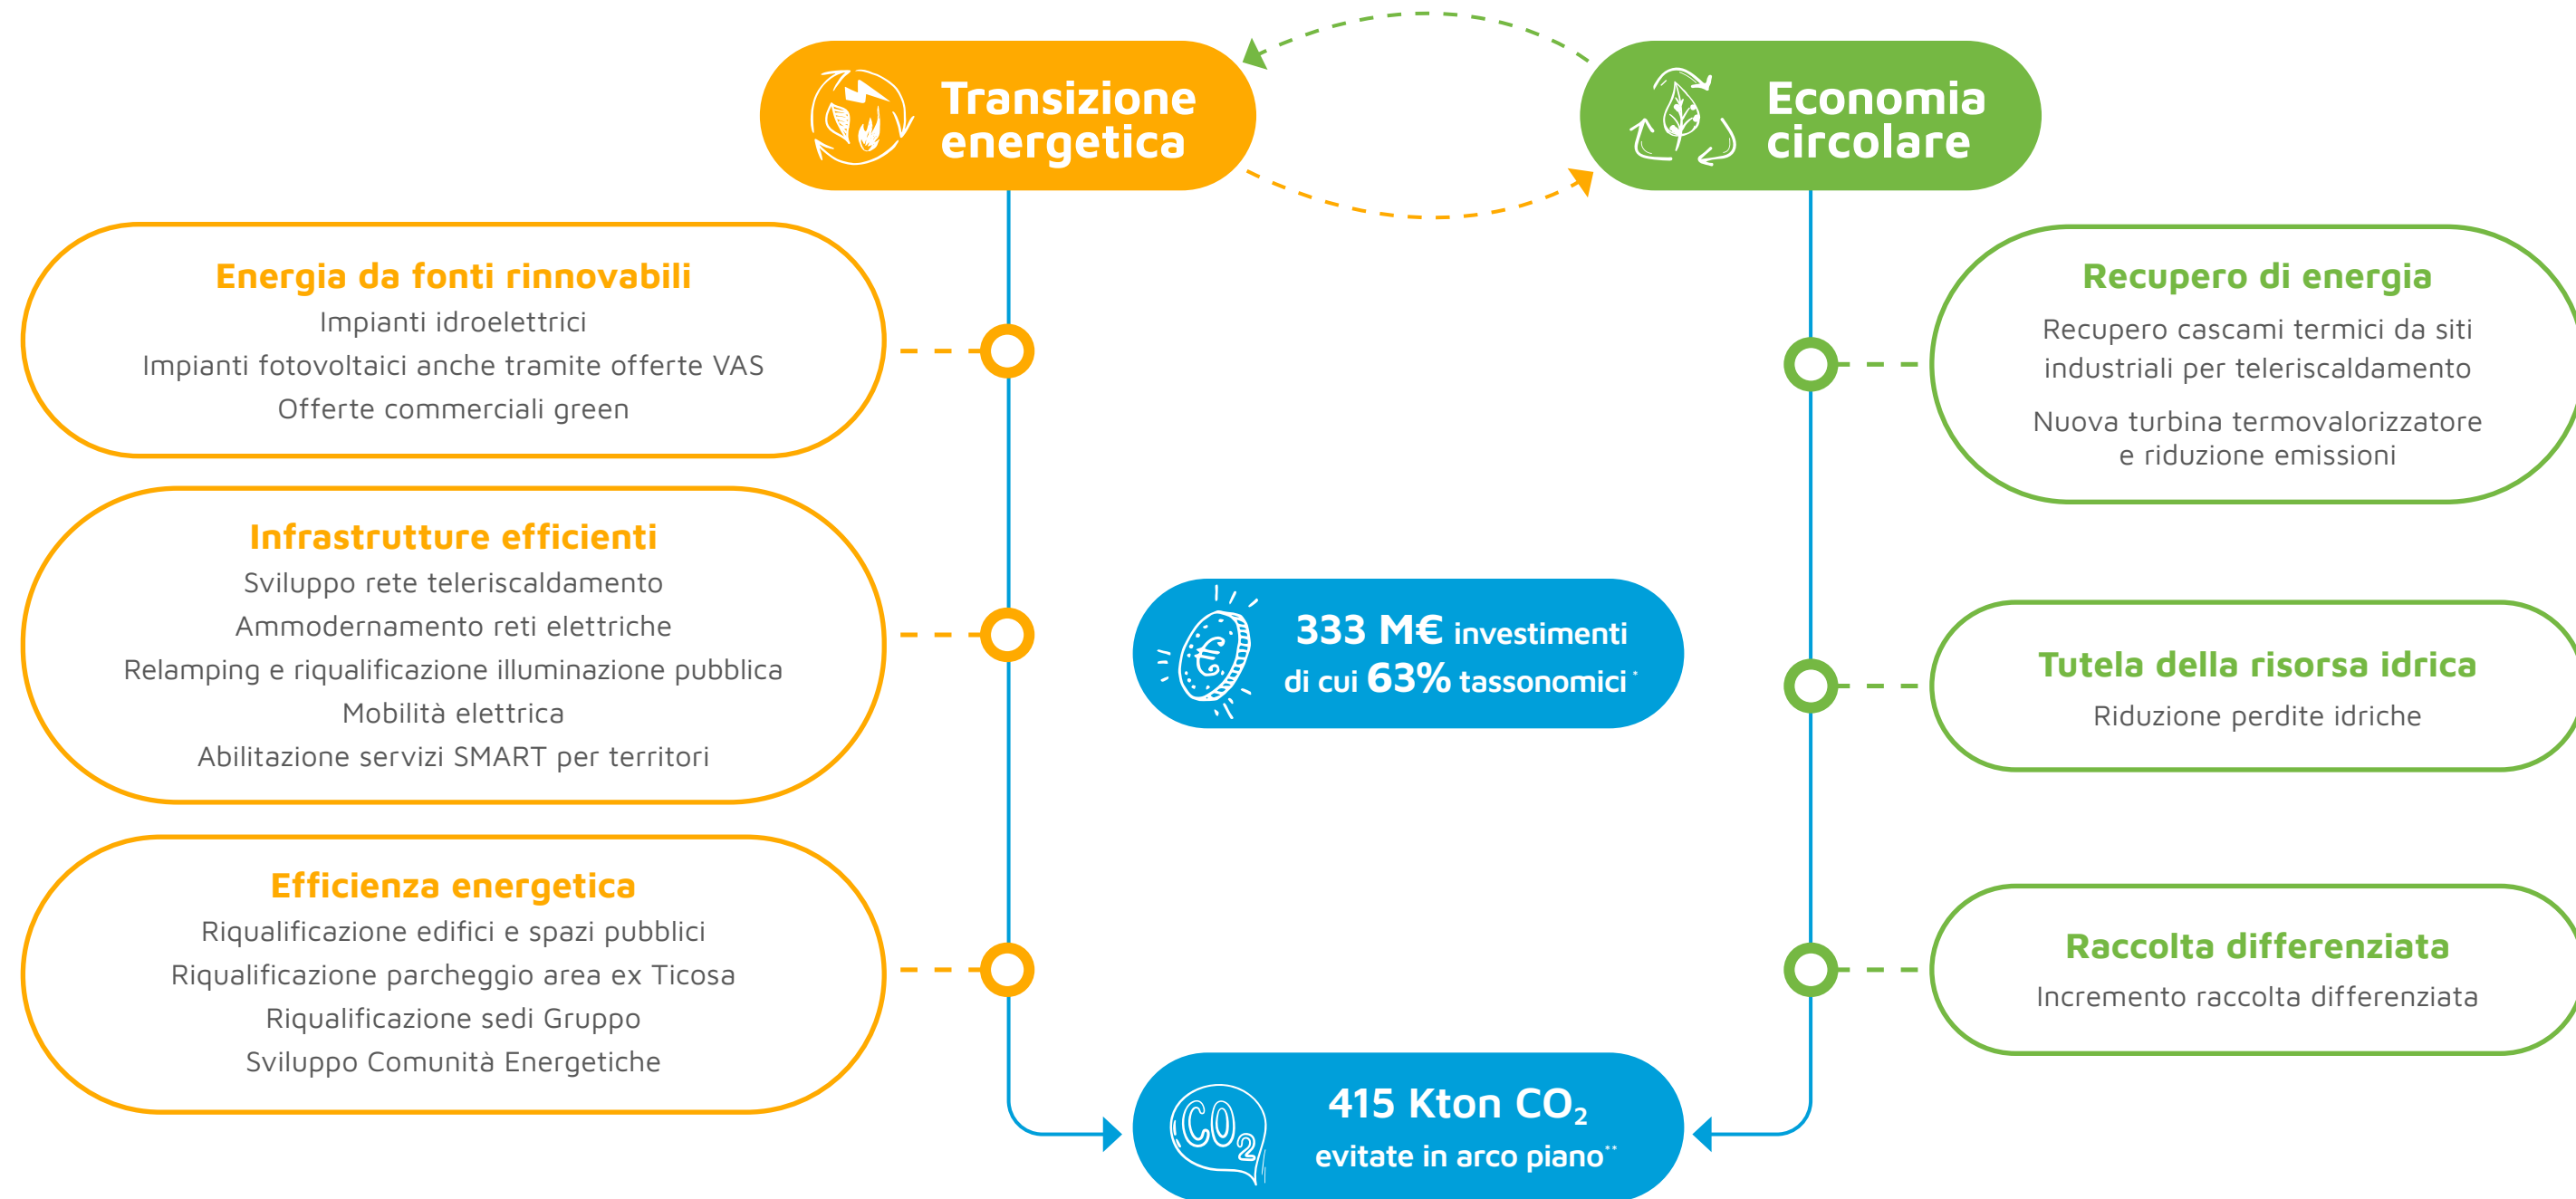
Transizione energetica

Economia circolare

Energia da fonti rinnovabili
Impianti idroelettrici
Impianti fotovoltaici anche tramite offerte VAS
Offerte commerciali green

Infrastrutture efficienti
Sviluppo rete teleriscaldamento
Ammodernamento reti elettriche
Relamping e riqualificazione illuminazione pubblica
Mobilità elettrica
Abilitazione servizi SMART per territori

Efficienza energetica
Riqualificazione edifici e spazi pubblici
Riqualificazione parcheggio area ex Ticosa
Riqualificazione sedi Gruppo
Sviluppo Comunità Energetiche

Recupero di energia
Recupero cascami termici da siti industriali per teleriscaldamento
Nuova turbina termovalorizzatore e riduzione emissioni

333 M€ investimenti di cui 63% tassonomici*

Tutela della risorsa idrica
Riduzione perdite idriche

Raccolta differenziata
Incremento raccolta differenziata

$CO_2$

415 Kton $CO_2$ evitate in arco piano**